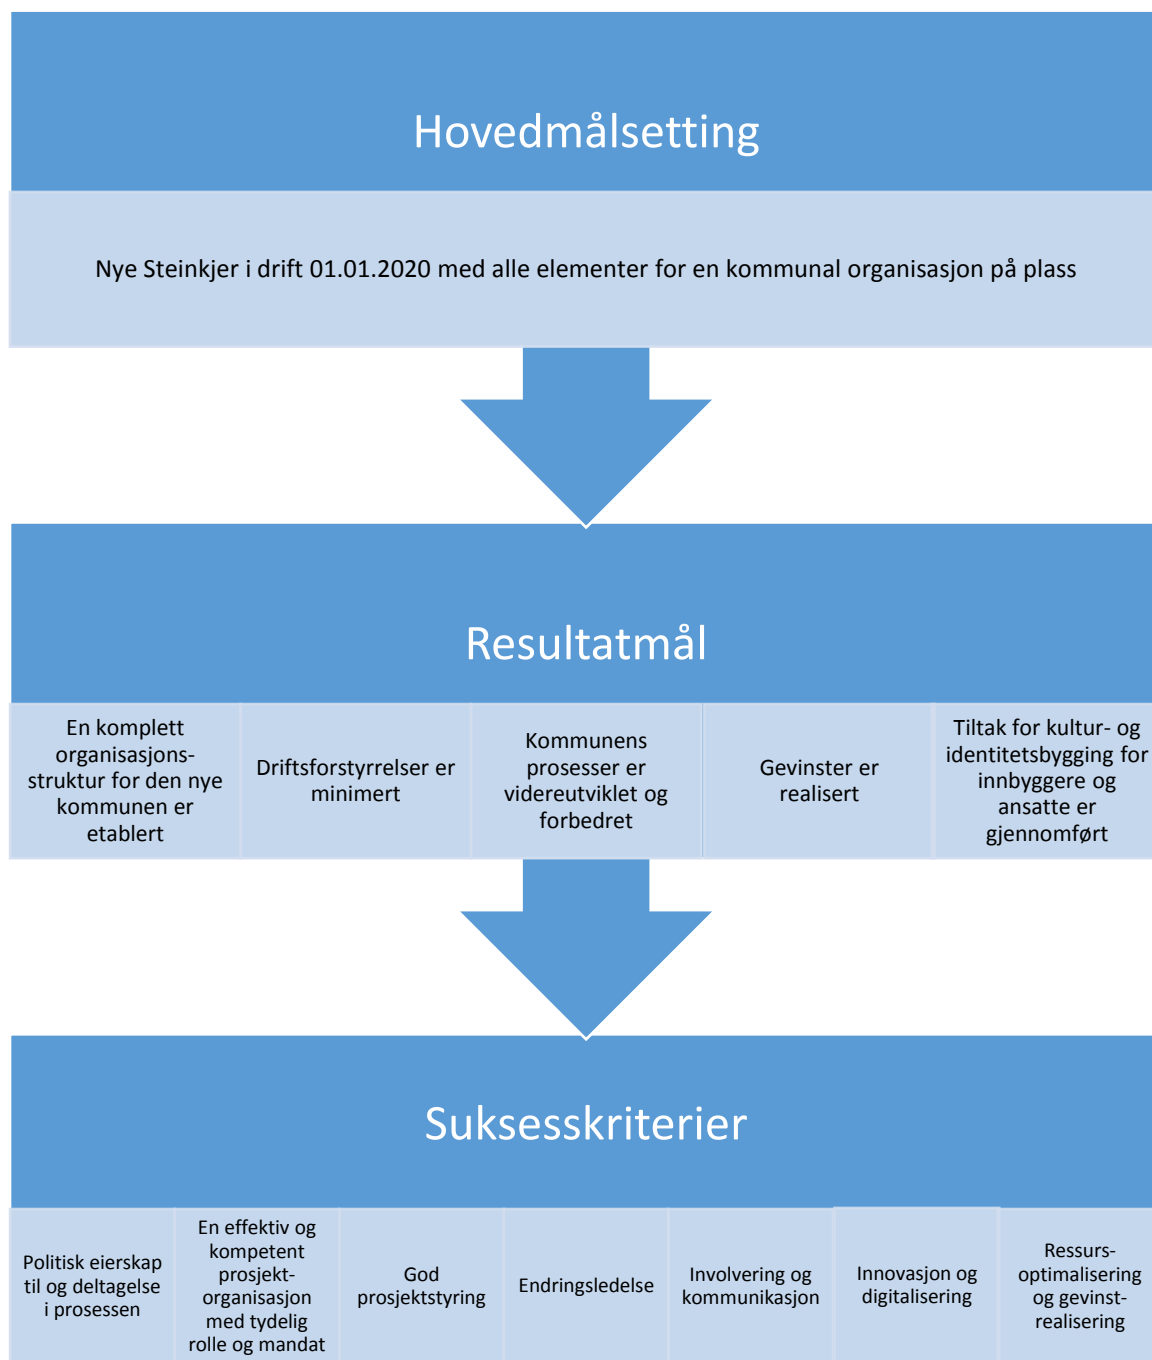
Hovedmålsetting

Nye Steinkjer i drift 01.01.2020 med alle elementer for en kommunal organisasjon på plass

Resultatmål

En komplett organisasjonsstruktur for den nye kommunen er etablert

Driftsforstyrrelser er minimert

Kommunens prosesser er videreutviklet og forbedret

Gevinster er realisert

Tiltak for kultur- og identitetsbygging for innbyggere og ansatte er gjennomført

Suksesskriterier

Politisk eierskap til og deltagelse i prosessen

En effektiv og kompetent prosjektorganisasjon med tydelig rolle og mandat

God prosjektstyring

Endringsledelse

Involvering og kommunikasjon

Innovasjon og digitalisering

Ressursoptimalisering og gevinstrealisering